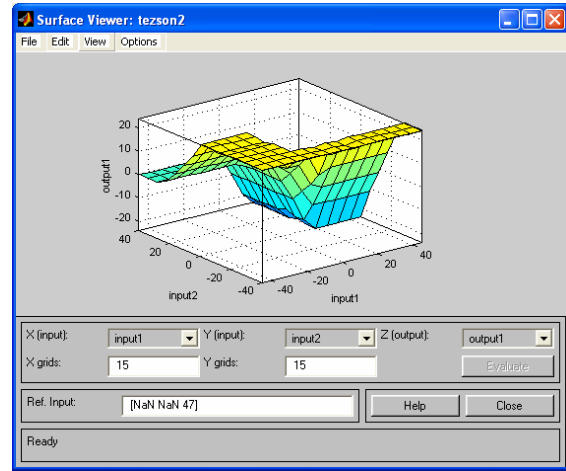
Surface Viewer: tezson2

File Edit View Options

20
10
0
-10
-20
output1

40
20
0
-20
-40
input2

-40
-20
0
20
40
input1

X (input): input1
Y (input): input2
Z (output): output1
X grids: 15
Y grids: 15
Evaluate

Ref. Input: [NaN NaN 47]
Help
Close

Ready